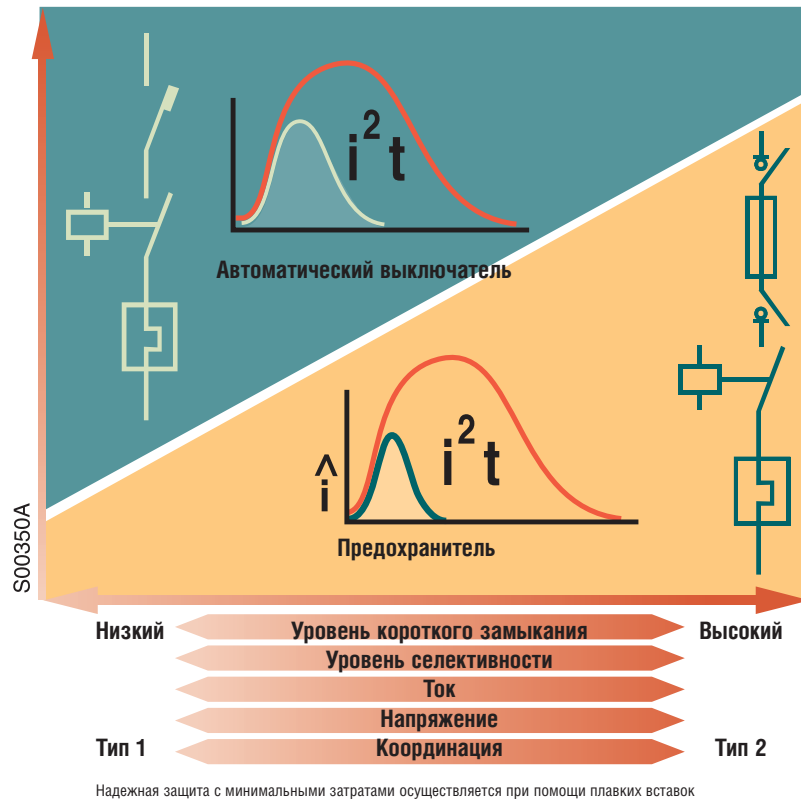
$i^2t$

Автоматический выключатель

$\hat{i}$

$i^2t$

Предохранитель

S00350A

Низкий

Уровень короткого замыкания

Высокий

Уровень селективности

Ток

Напряжение

Тип 1

Координация

Тип 2

Надежная защита с минимальными затратами осуществляется при помощи плавких вставок